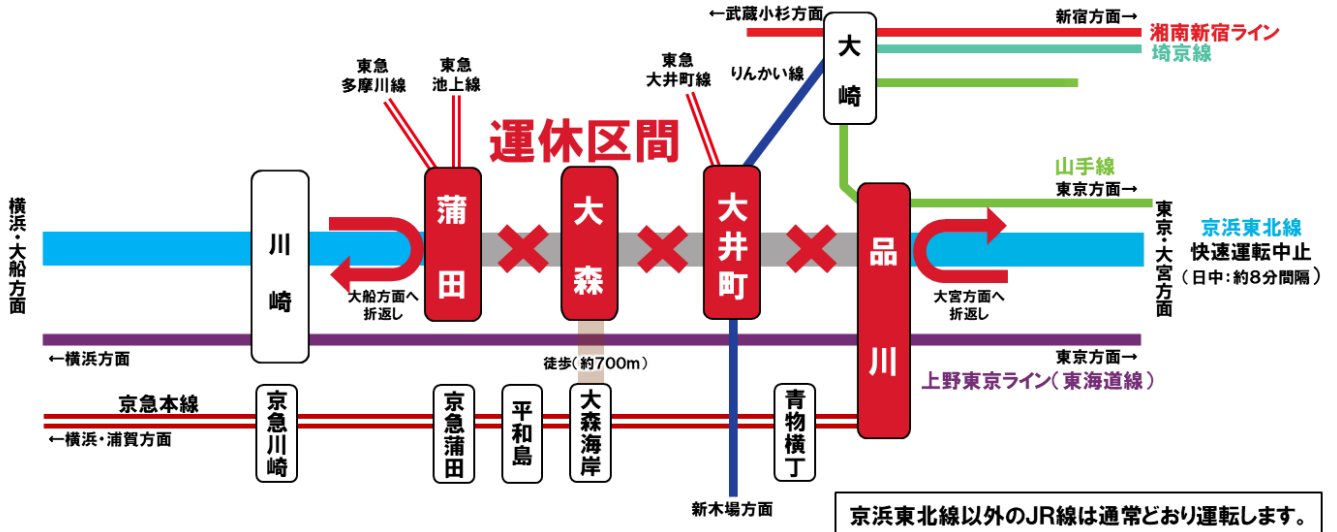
←武蔵小杉方面
新宿方面→
湘南新宿ライン
埼京線
大崎
東急
多摩川線
東急
池上線
東急
大井町線
りんかい線
運休区間
山手線
東京方面→
横浜・大船方面
川崎
蒲田
大森
大井町
品川
東京・大宮方面
京浜東北線
快速運転中止
（日中：約8分間隔）
大船方面へ
折返し
大宮方面へ
折返し
←横浜方面
徒歩（約700m）
東京方面→
上野東京ライン（東海道線）
京急本線
←横浜・浦賀方面
京急川崎
京急蒲田
平和島
大森海岸
青物横丁
新木場方面
京浜東北線以外のJR線は通常どおり運転します。